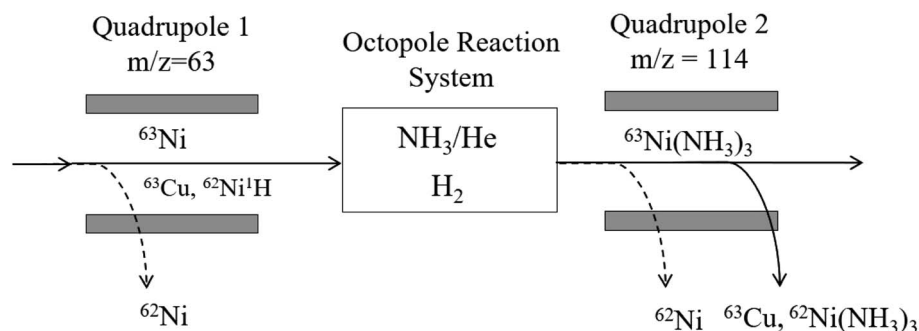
Quadrupole 1
m/z=63

Octopole Reaction System

Quadrupole 2
m/z = 114

$^{63}$Ni

$^{63}$Cu, $^{62}$Ni$^{1}$H

$^{62}$Ni

$NH_3$/He
$H_2$

$^{63}$Ni$(NH_3)_3$

$^{62}$Ni $^{63}$Cu, $^{62}$Ni$(NH_3)_3$